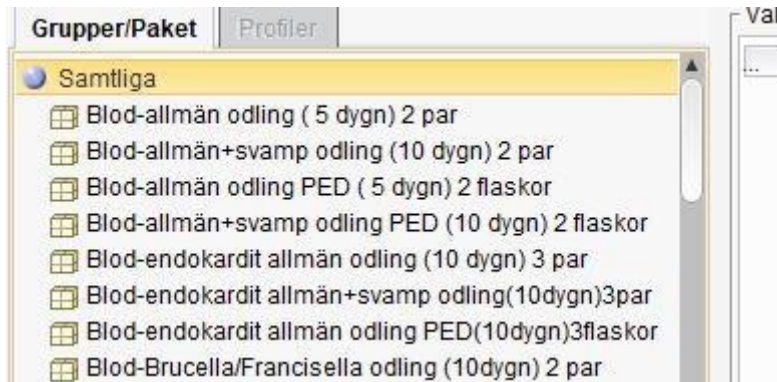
Grupper/Paket | Profiler

Val

...

Samtliga

Blod-allmän odling ( 5 dygn) 2 par

Blod-allmän+svamp odling (10 dygn) 2 par

Blod-allmän odling PED ( 5 dygn) 2 flaskor

Blod-allmän+svamp odling PED (10 dygn) 2 flaskor

Blod-endokardit allmän odling (10 dygn) 3 par

Blod-endokardit allmän+svamp odling(10dygn)3par

Blod-endokardit allmän odling PED(10dygn)3flaskor

Blod-Brucella/Francisella odling (10dygn) 2 par